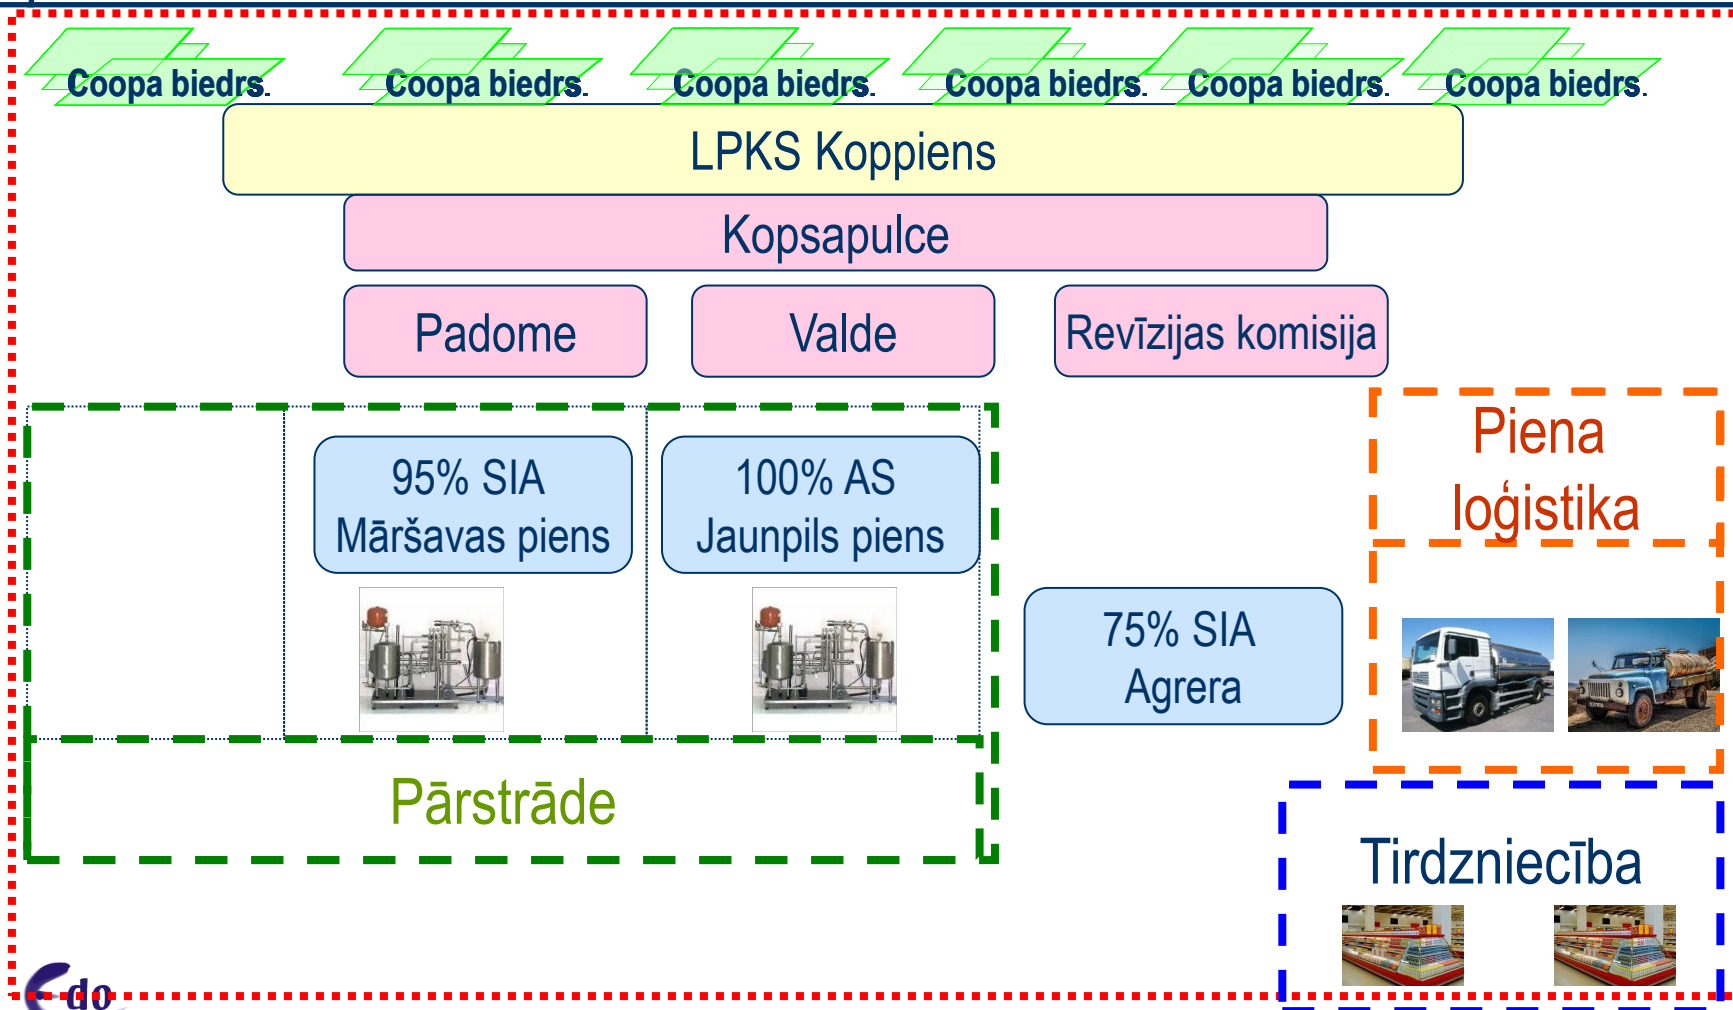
Coopa biedrs. Coopa biedrs. Coopa biedrs. Coopa biedrs. Coopa biedrs. Coopa biedrs.

LPKS Koppiens

Kopsapulce

Padome

Valde

Revīzijas komisija

95% SIA Māršavas piens

100% AS Jaunpils piens

Pārstrāde

75% SIA Agrera

Piena loģistika

Tirdzniecība

do